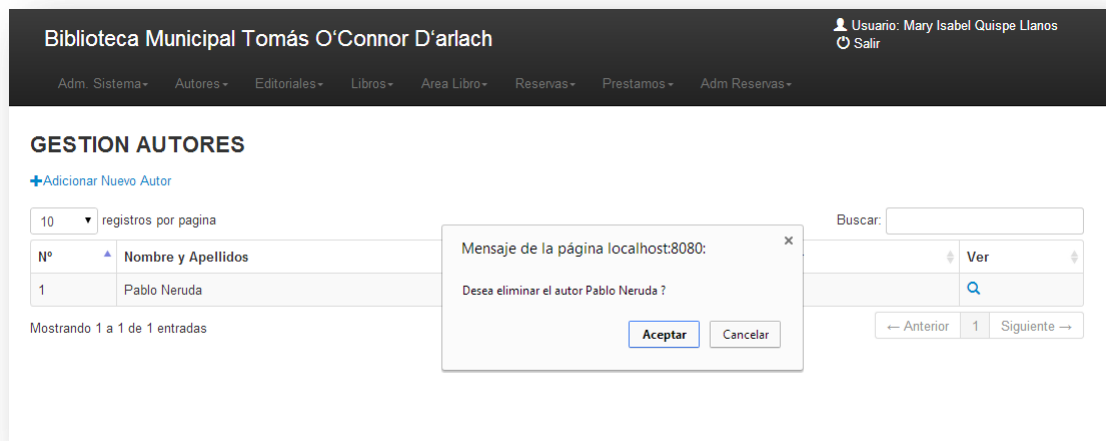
Biblioteca Municipal Tomás O'Connor D'arlach

Usuario: Mary Isabel Quispe Llanos
Salir

Adm. Sistema Autores Editoriales Libros Area Libro Reservas Prestamos Adm Reservas

GESTION AUTORES

Adicionar Nuevo Autor

10 registros por pagina

Buscar:

| Nº | Nombre y Apellidos | Ver |
|---|---|---|
| 1 | Pablo Neruda | |

Mostrando 1 a 1 de 1 entradas

← Anterior 1 Siguiente →

Mensaje de la página localhost:8080:

Desea eliminar el autor Pablo Neruda ?

Aceptar Cancelar